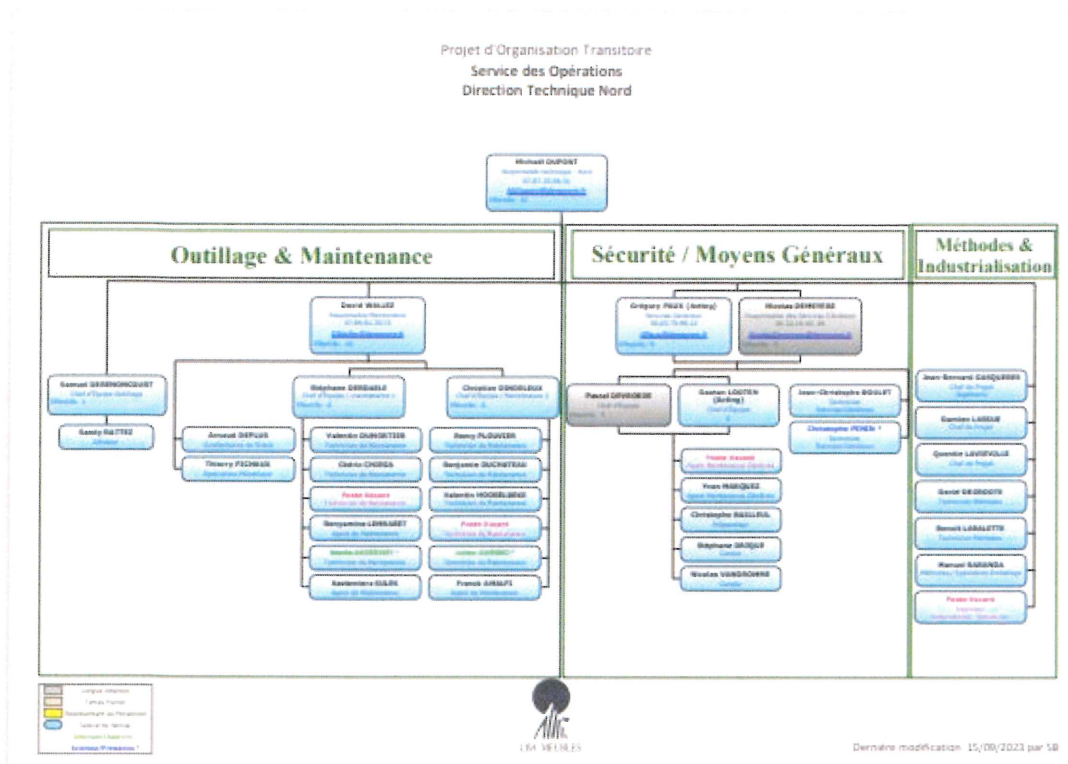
Projet d'Organisation Transitoire
Service des Opérations
Direction Technique Nord

Mickaël DUPONT
Responsable technique - Nord
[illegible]
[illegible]
Effectifs : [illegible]

Outillage & Maintenance

Sécurité / Moyens Généraux

Méthodes & Industrialisation

David WALLEZ
Responsable Maintenance
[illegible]
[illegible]
Effectifs : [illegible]

Samuel DEBENONCOURT
Chef d'Équipe Outillage
Effectifs : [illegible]

Sandy RATTEZ
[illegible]

Arnaud DEPLUS
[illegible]

Thierry FICHAUX
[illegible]

Stéphane DERDAELE
Chef d'Équipe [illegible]
Effectifs : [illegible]

Valentin DUHOKTIER
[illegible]

Cédric CHOREA
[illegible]

Poste Vacant
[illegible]

Benjamine LEMAIRET
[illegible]

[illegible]
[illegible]

Kevin SULAS
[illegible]

Christian DENDELEUX
Chef d'Équipe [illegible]
Effectifs : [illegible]

Rémy PLOUVIER
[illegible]

Benjamin DUCHATEAU
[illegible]

Valentin HOCHELBERG
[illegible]

Poste Vacant
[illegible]

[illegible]
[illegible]

Franck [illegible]
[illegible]

Grégory PRUX (Acting)
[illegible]
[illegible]
Effectifs : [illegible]

Nicolas DEHEVEAU
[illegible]
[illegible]
Effectifs : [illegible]

Pascal DEVROEDE
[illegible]
Effectifs : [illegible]

Goetan LOOTEN (Acting)
Chef d'Équipe
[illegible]

Poste Vacant
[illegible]

Yvan MARQUEZ
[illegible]

Christophe BEELLEUL
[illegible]

Stéphane DAZELE
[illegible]

Nicolas VANDROMME
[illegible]

Jean-Christophe BOULET
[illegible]

Christophe PENEN *
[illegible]

Jean-Bernard CANQUERDES
Chef de Projet
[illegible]

Damien LASSUE
Chef de Projet

Quentin LAVIEVILLE
Chef de Projet

Gaoel DEGROOTE
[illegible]

Benoit LABALETTE
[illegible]

Manuel BARANDA
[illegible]

Poste Vacant
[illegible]

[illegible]
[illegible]
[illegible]
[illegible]
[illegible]
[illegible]

LM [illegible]

Dernière modification 15/09/2023 par SB